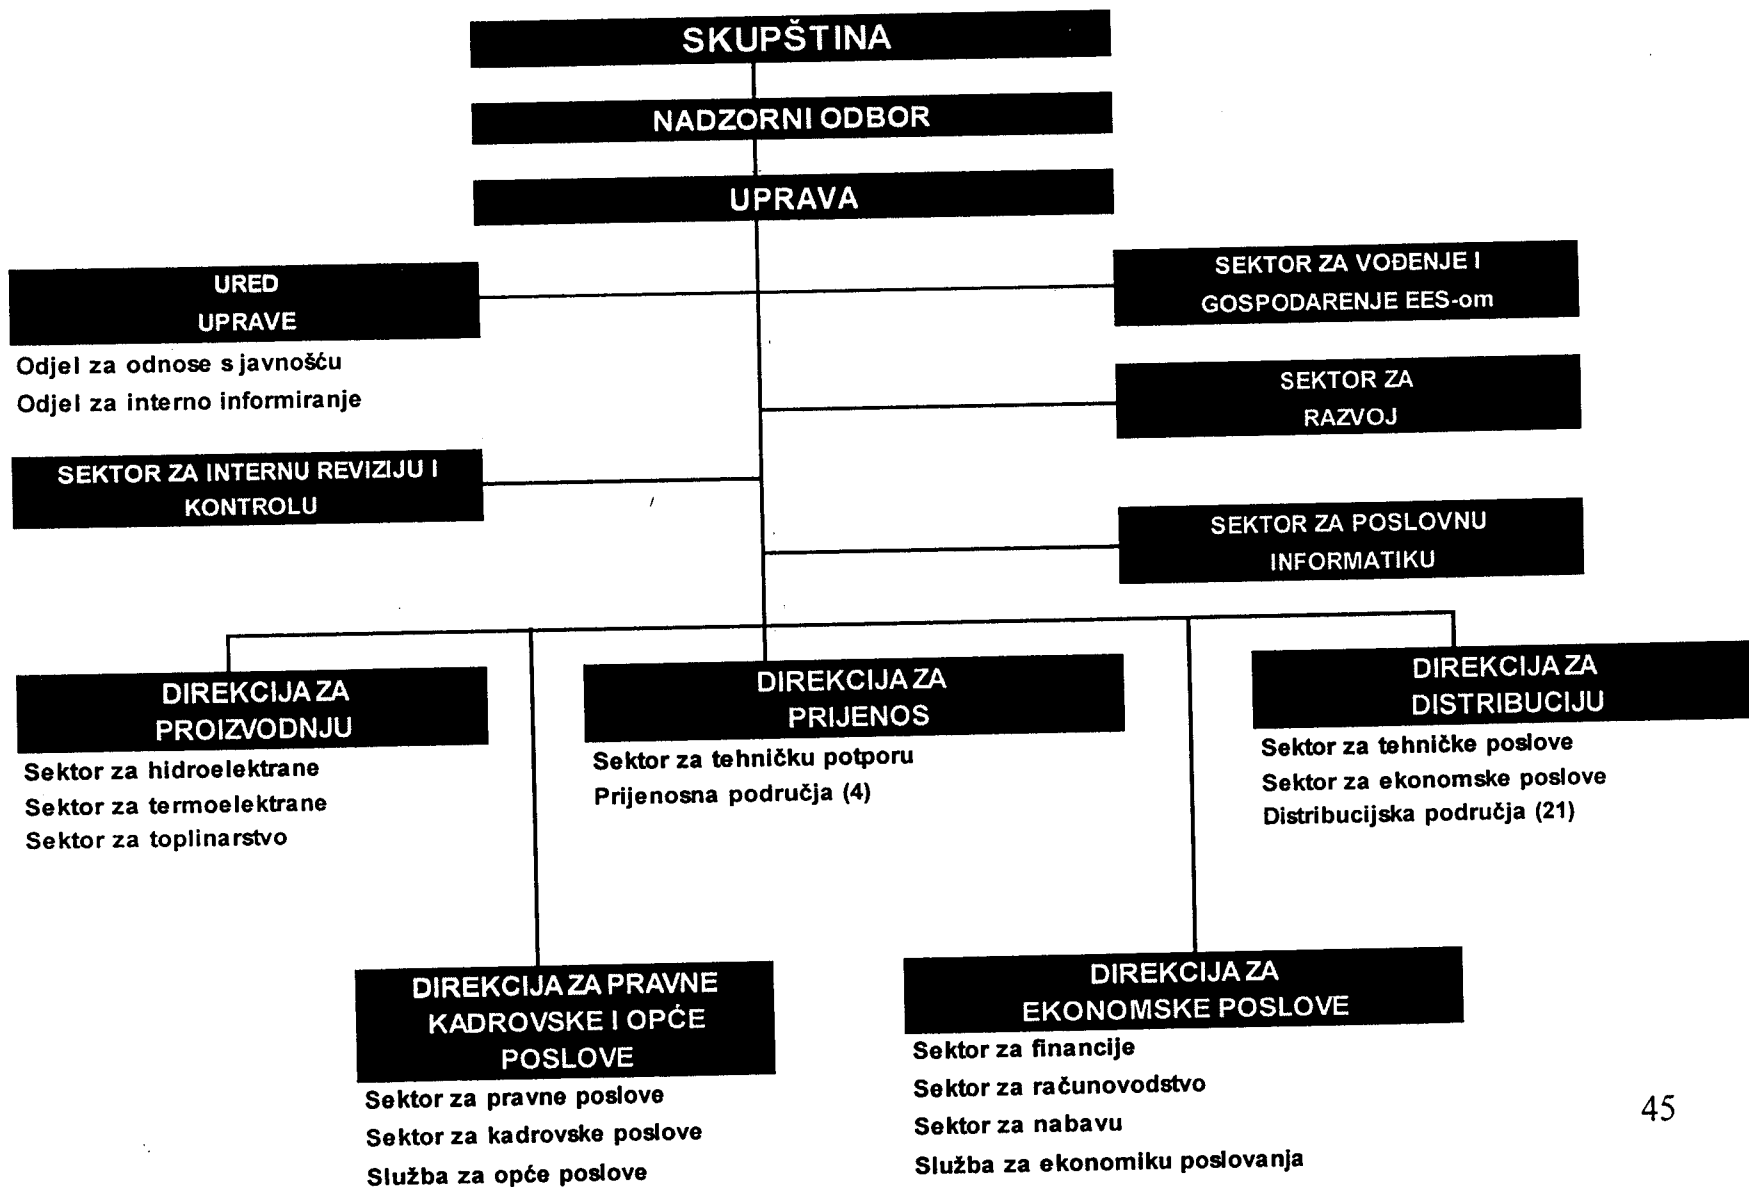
SKUPŠTINA

NADZORNI ODBOR

UPRAVA

URED UPRAVE

Odjel za odnose s javnošću
Odjel za interno informiranje

SEKTOR ZA INTERNU REVIZIJU I KONTROLU

SEKTOR ZA VOĐENJE I GOSPODARENJE EES-om

SEKTOR ZA RAZVOJ

SEKTOR ZA POSLOVNU INFORMATIKU

DIREKCIJA ZA PROIZVODNJU

Sektor za hidroelektrane
Sektor za termoelektrane
Sektor za toplinarstvo

DIREKCIJA ZA PRIJENOS

Sektor za tehničku potporu
Prijenosna područja (4)

DIREKCIJA ZA DISTRIBUCIJU

Sektor za tehničke poslove
Sektor za ekonomske poslove
Distribucijska područja (21)

DIREKCIJA ZA PRAVNE KADROVSKE I OPĆE POSLOVE

Sektor za pravne poslove
Sektor za kadrovske poslove
Služba za opće poslove

DIREKCIJA ZA EKONOMSKE POSLOVE

Sektor za financije
Sektor za računovodstvo
Sektor za nabavu
Služba za ekonomiku poslovanja

45